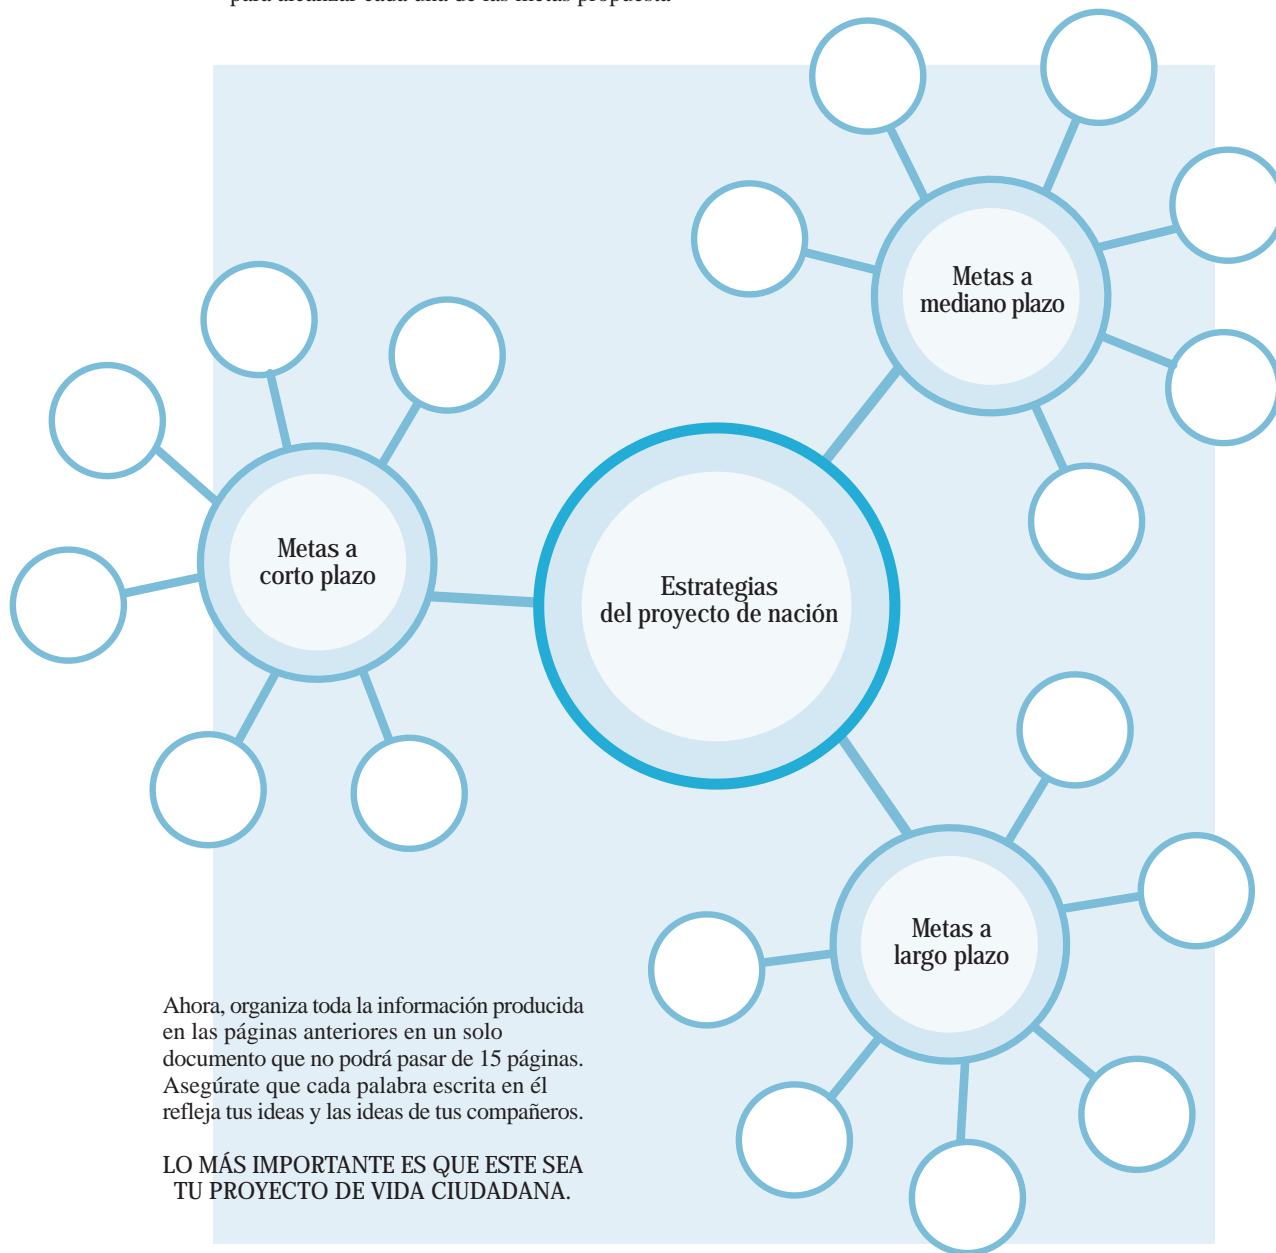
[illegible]

Metas a mediano plazo

Metas a corto plazo

Estrategias del proyecto de nación

Metas a largo plazo

Ahora, organiza toda la información producida en las páginas anteriores en un solo documento que no podrá pasar de 15 páginas. Asegúrate que cada palabra escrita en él refleja tus ideas y las ideas de tus compañeros.

LO MÁS IMPORTANTE ES QUE ESTE SEA TU PROYECTO DE VIDA CIUDADANA.